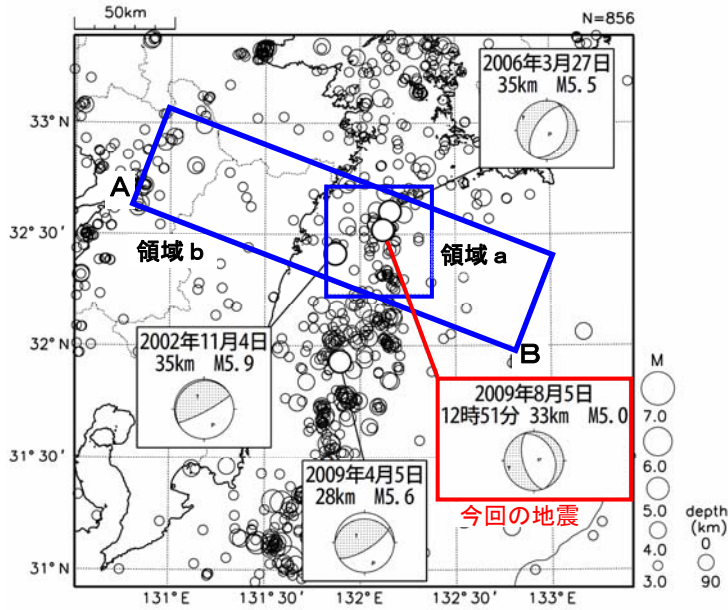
50km

N=856

2006年3月27日
35km　M5.5

33° N

A

32° 30′

領域 b

領域 a

32° N

B

2002年11月4日
35km　M5.9

2009年8月5日
12時51分　33km　M5.0

M

7.0

6.0

5.0

4.0

3.0

31° 30′

2009年4月5日
28km　M5.6

今回の地震

depth (km)
0
90

31° N

131° E　131° 30′　132° E　132° 30′　133° E